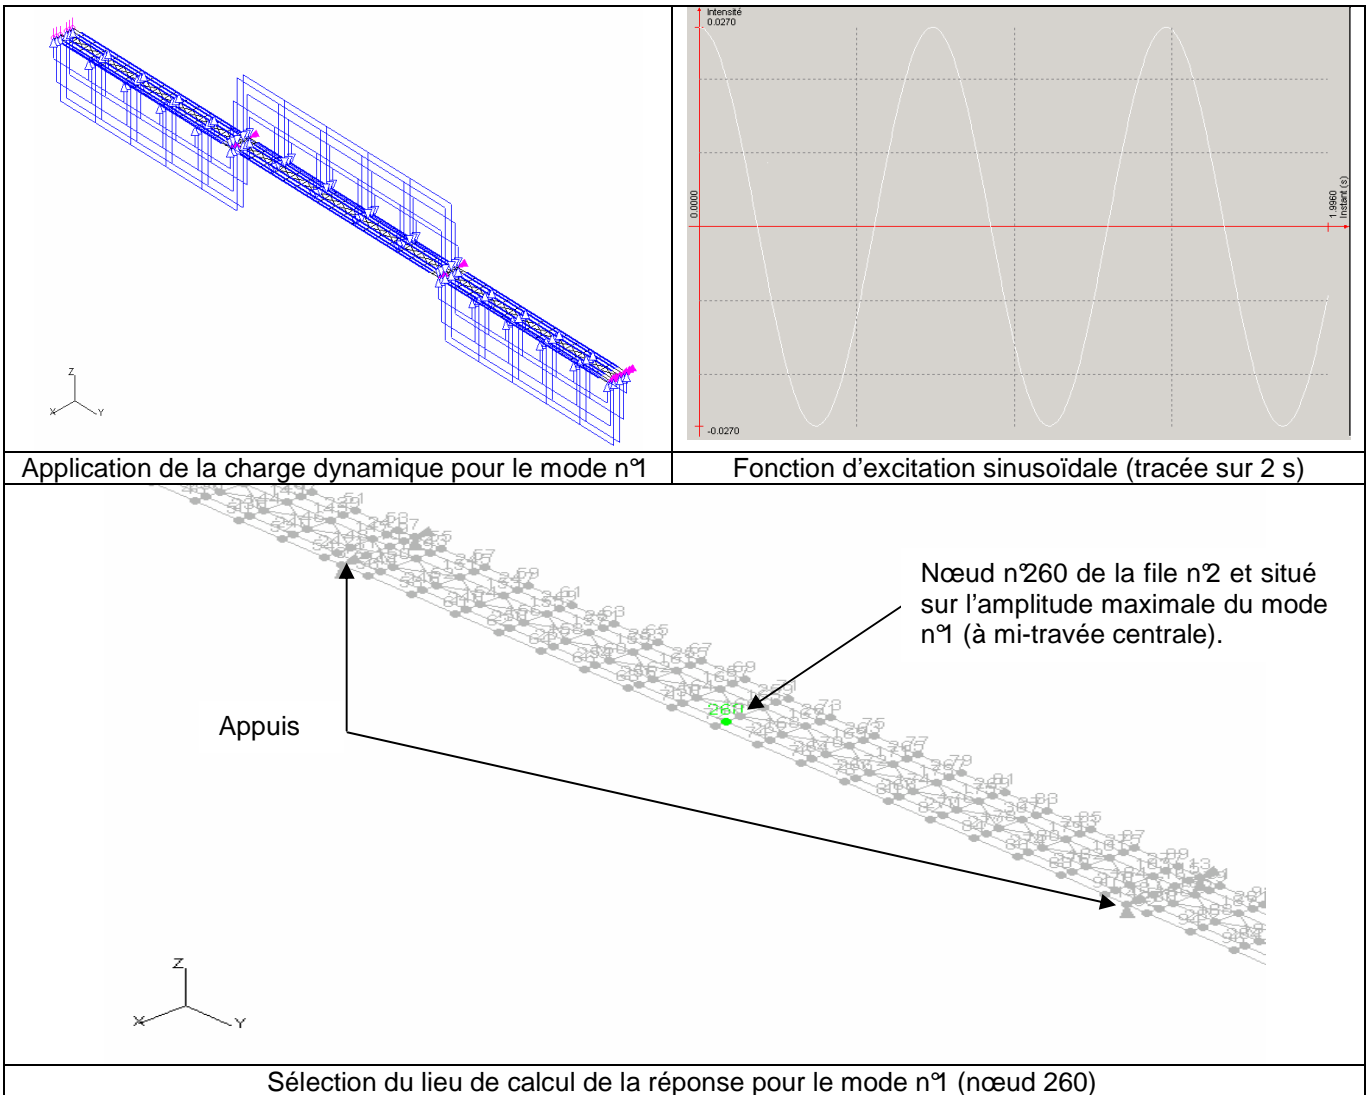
Z
X Y

Intensité
0.0270
0.0000
1.9960
Instant (s)
-0.0270

Application de la charge dynamique pour le mode n°1

Fonction d'excitation sinusoïdale (tracée sur 2 s)

Nœud n°260 de la file n°2 et situé sur l'amplitude maximale du mode n°1 (à mi-travée centrale).

260

Appuis

Z
X Y

Sélection du lieu de calcul de la réponse pour le mode n°1 (nœud 260)